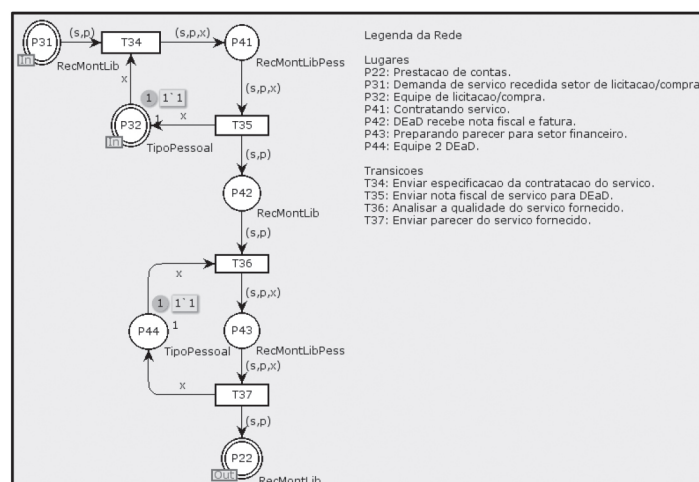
P31
(s,p)
T34
(s,p,x)
P41
In
RecMontLib
RecMontLibPess
x
(s,p,x)
1 1`1
x
P32
1
T35
In
TipoPessoal
(s,p)
P42
RecMontLib
(s,p)
x
T36
1 1`1
(s,p,x)
P44
1
P43
TipoPessoal
RecMontLibPess
(s,p,x)
x
T37
(s,p)
P22
Out
RecMontLib

Legenda da Rede

Lugares
P22: Prestacao de contas.
P31: Demanda de servico recedida setor de licitacao/compra
P32: Equipe de licitacao/compra.
P41: Contratando servico.
P42: DEaD recebe nota fiscal e fatura.
P43: Preparando parecer para setor financeiro.
P44: Equipe 2 DEaD.

Transicoes
T34: Enviar especificacao da contratacao do servico.
T35: Enviar nota fiscal de servico para DEaD.
T36: Analisar a qualidade do servico fornecido.
T37: Enviar parecer do servico fornecido.